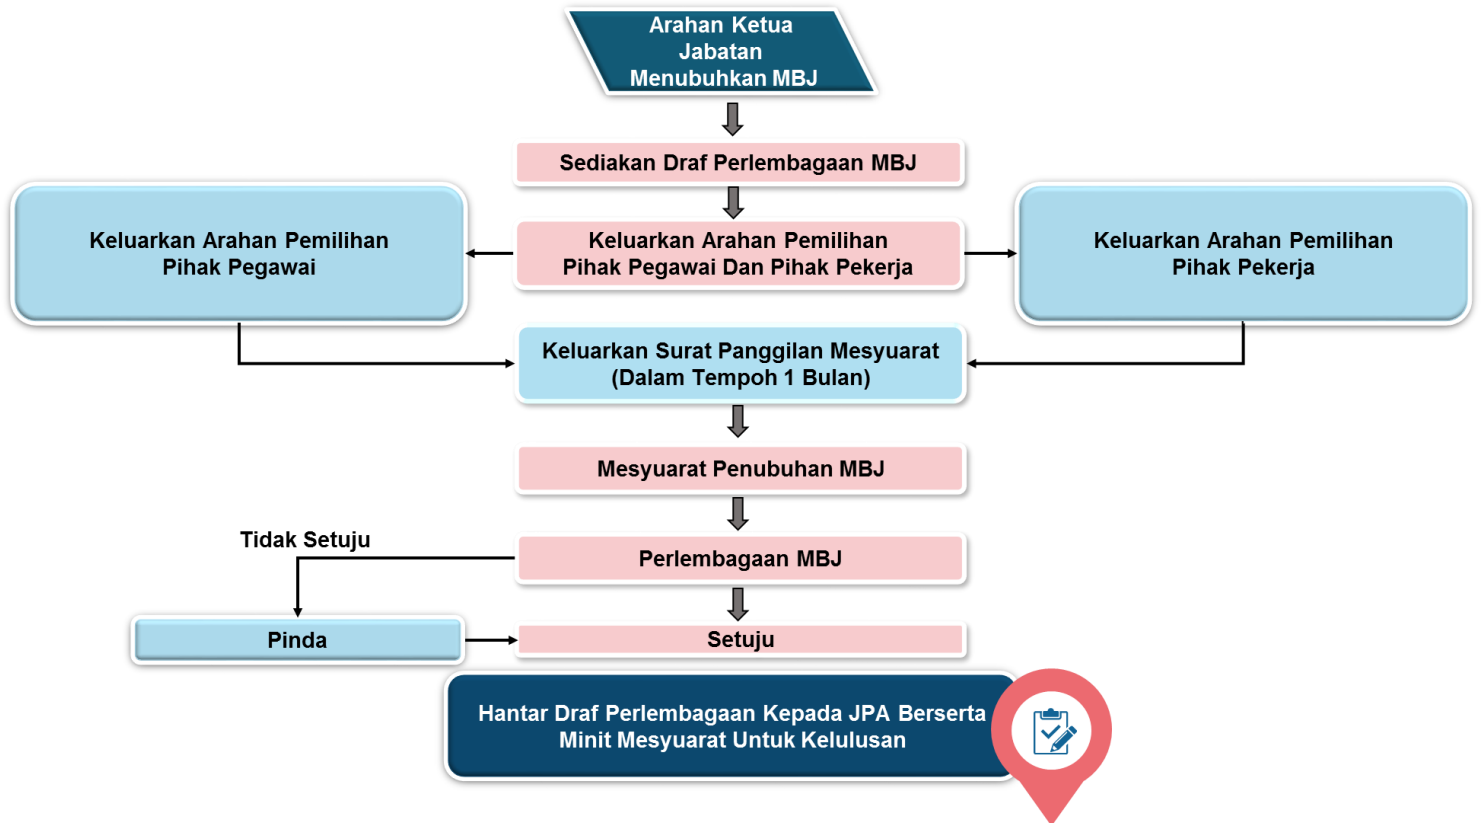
Arahan Ketua Jabatan Menubuhkan MBJ

Sediakan Draf Perlembagaan MBJ

Keluarkan Arahan Pemilihan Pihak Pegawai

Keluarkan Arahan Pemilihan Pihak Pegawai Dan Pihak Pekerja

Keluarkan Arahan Pemilihan Pihak Pekerja

Keluarkan Surat Panggilan Mesyuarat (Dalam Tempoh 1 Bulan)

Mesyuarat Penubuhan MBJ

Tidak Setuju

Perlembagaan MBJ

Pinda

Setuju

Hantar Draf Perlembagaan Kepada JPA Berserta Minit Mesyuarat Untuk Kelulusan